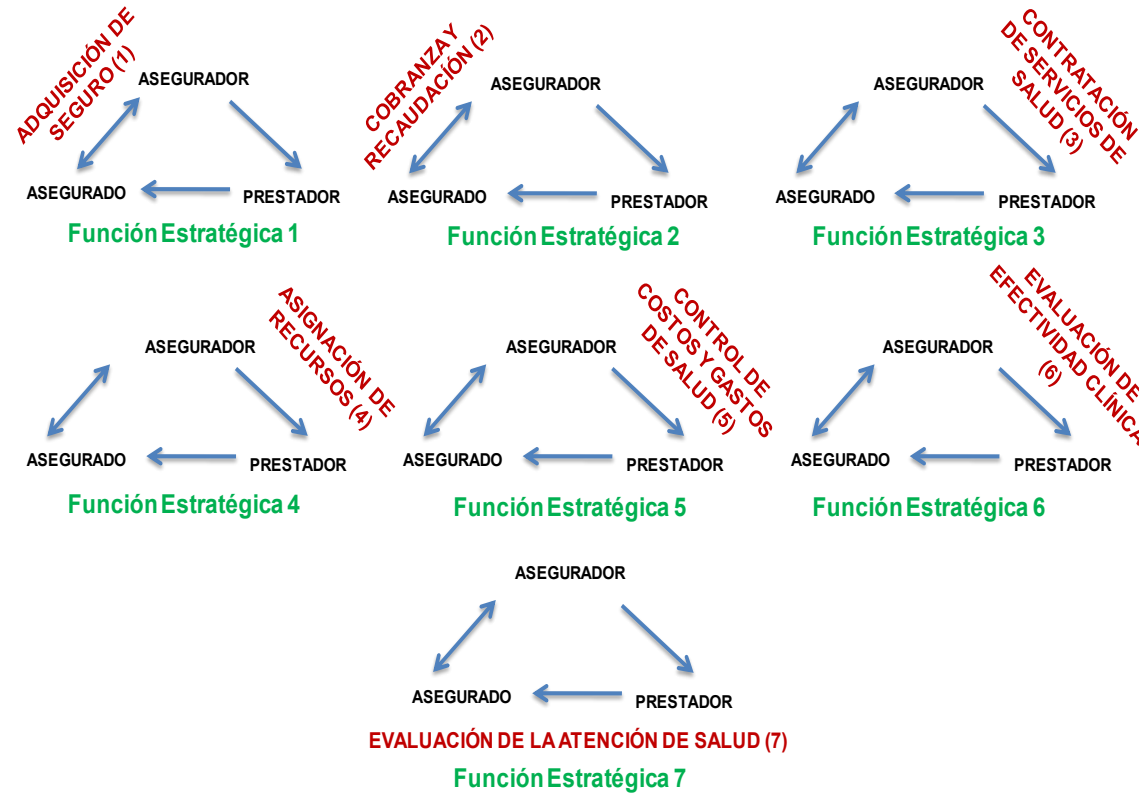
ADQUISICIÓN DE SEGURO (1)

ASEGURADOR

ASEGURADO

PRESTADOR

Función Estratégica 1

COBRANZA Y RECAUDACÍÓN (2)

ASEGURADOR

ASEGURADO

PRESTADOR

Función Estratégica 2

CONTRATACIÓN DE SERVICIOS DE SALUD (3)

ASEGURADOR

ASEGURADO

PRESTADOR

Función Estratégica 3

ASIGNACIÓN DE RECURSOS (4)

ASEGURADOR

ASEGURADO

PRESTADOR

Función Estratégica 4

CONTROL DE COSTOS Y GASTOS DE SALUD (5)

ASEGURADOR

ASEGURADO

PRESTADOR

Función Estratégica 5

EVALUACIÓN DE EFECTIVIDAD CLÍNICA (6)

ASEGURADOR

ASEGURADO

PRESTADOR

Función Estratégica 6

ASEGURADOR

ASEGURADO

PRESTADOR

EVALUACIÓN DE LA ATENCIÓN DE SALUD (7)

Función Estratégica 7